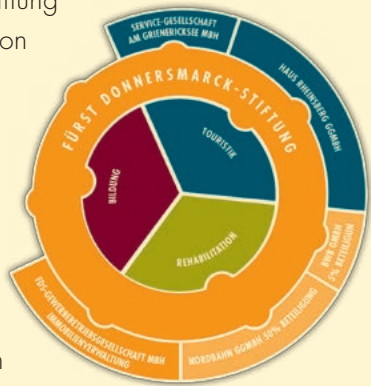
ltung
on

SERVICE-GESELLSCHAFT AM GRIENERICKSEE MBH

HAUS RHEINSBERG GGMBH

FÜRST DONNERSMARCK-STIFTUNG

BILDUNG

TOURISTIK

REHABILITATION

FDS-GEWERBEBETRIEBSGESELLSCHAFT MBH IMMOBILIENVERWALTUNG

NORDBAHN GGMBH 50% BETEILIGUNG

BWB GMBH 2% BETEILIGUNG

n